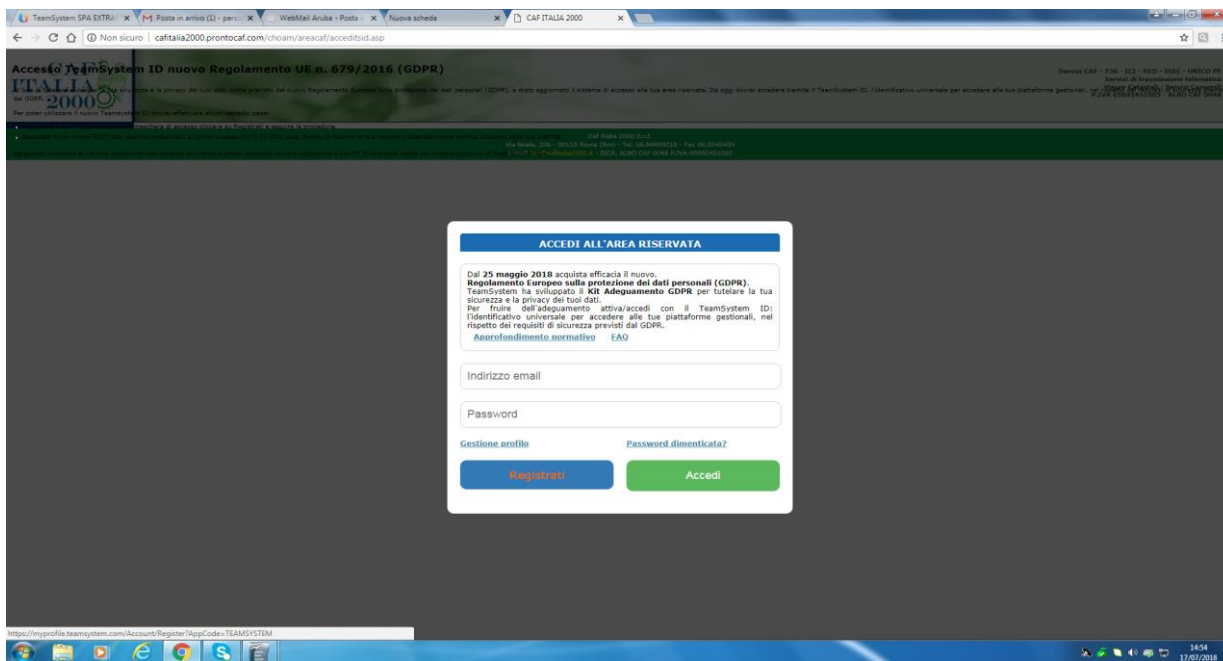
TeamSystem SPA EXTRA × Posta in arrivo (1) - pers × WebMail Aruba - Posta × Nuova scheda × CAF ITALIA 2000 ×

Non sicuro | cafitalia2000.prontocaf.com/choam/areacaf/acceditsid.asp

Accesso TeamSystem ID nuovo Regolamento UE n. 679/2016 (GDPR)

ITALIA 2000

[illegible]

Caf Italia 2000 S.r.l.

ACCEDI ALL'AREA RISERVATA

Dal **25 maggio 2018** acquista efficacia il nuovo. **Regolamento Europeo sulla protezione dei dati personali (GDPR)**. TeamSystem ha sviluppato il **Kit Adeguamento GDPR** per tutelare la tua sicurezza e la privacy dei tuoi dati.
Per fruire dell'adeguamento attiva/accedi con il TeamSystem ID: l'identificativo universale per accedere alle tue piattaforme gestionali, nel rispetto dei requisiti di sicurezza previsti dal GDPR.

Approfondimento normativo FAQ

Indirizzo email

Password

Gestione profilo

Password dimenticata?

Registrati

Accedi

https://myprofile.teamsystem.com/Account/Register?AppCode=TEAMSYSTEM

14:54
17/07/2018